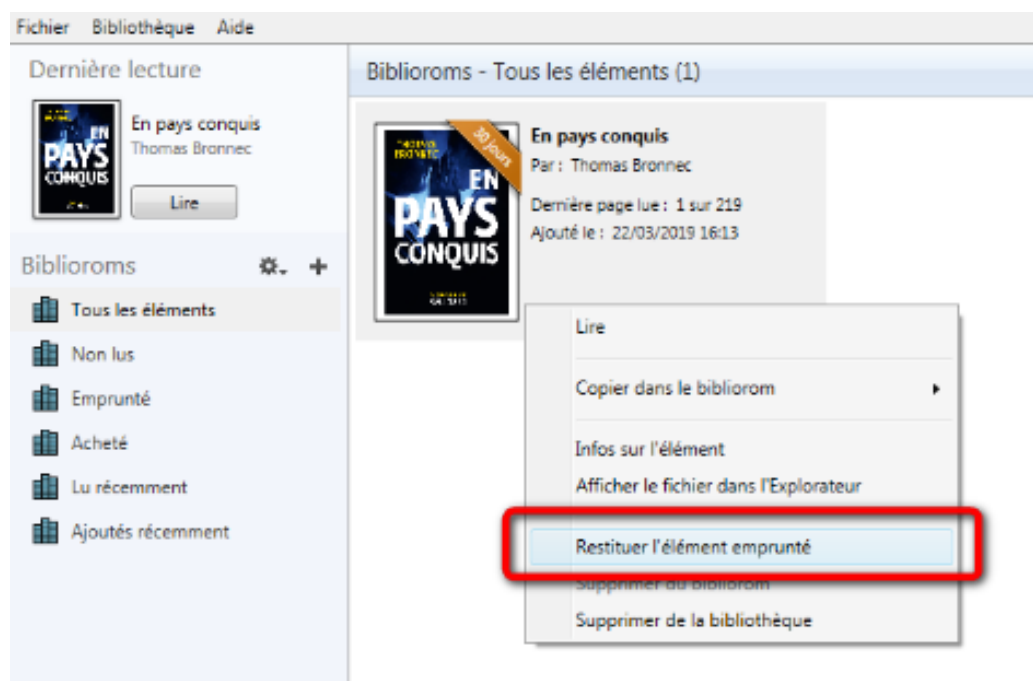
Fichier Bibliothèque Aide

Dernière lecture

EN PAYS CONQUIS

En pays conquis
Thomas Bronnec

Lire

Biblioroms

Tous les éléments

Non lus

Emprunté

Acheté

Lu récemment

Ajoutés récemment

Biblioroms - Tous les éléments (1)

30 jours

THOMAS BRONNEC

EN PAYS CONQUIS

En pays conquis
Par : Thomas Bronnec

Dernière page lue : 1 sur 219
Ajouté le : 22/03/2019 16:13

Lire

Copier dans le bibliorom

Infos sur l'élément

Afficher le fichier dans l'Explorateur

Restituer l'élément emprunté

Supprimer du bibliorom

Supprimer de la bibliothèque